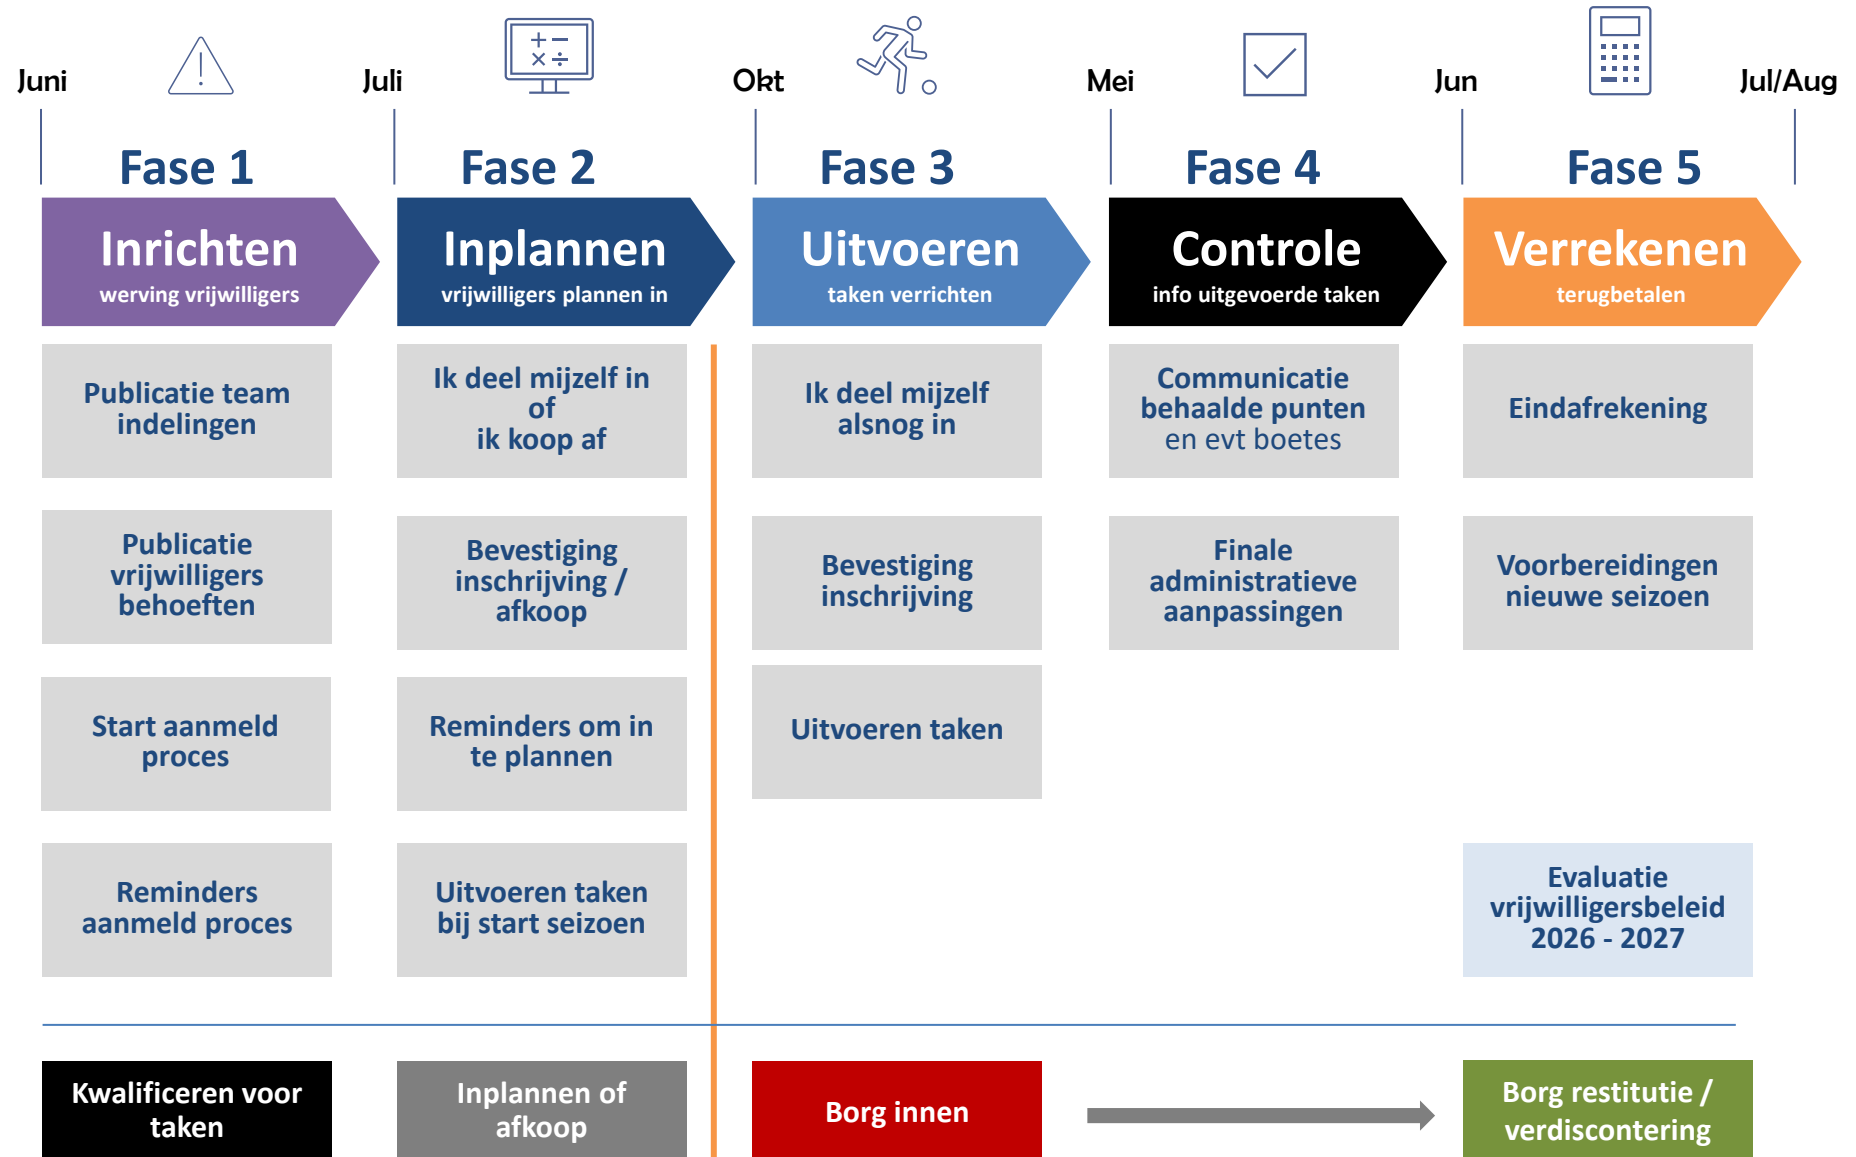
Juni Juli Okt Mei Jun Jul/Aug

Fase 1
Inrichten
werving vrijwilligers

Publicatie team indelingen

Publicatie vrijwilligers behoeften

Start aanmeld proces

Reminders aanmeld proces

Kwalificeren voor taken

Fase 2
Inplannen
vrijwilligers plannen in

Ik deel mijzelf in of ik koop af

Bevestiging inschrijving / afkoop

Reminders om in te plannen

Uitvoeren taken bij start seizoen

Inplannen of afkoop

Fase 3
Uitvoeren
taken verrichten

Ik deel mijzelf alsnog in

Bevestiging inschrijving

Uitvoeren taken

Borg innen

Fase 4
Controle
info uitgevoerde taken

Communicatie behaalde punten en evt boetes

Finale administratieve aanpassingen

Fase 5
Verrekenen
terugbetalen

Eindafrekening

Voorbereidingen nieuwe seizoen

Evaluatie vrijwilligersbeleid 2026 - 2027

Borg restitutie / verdiscontering